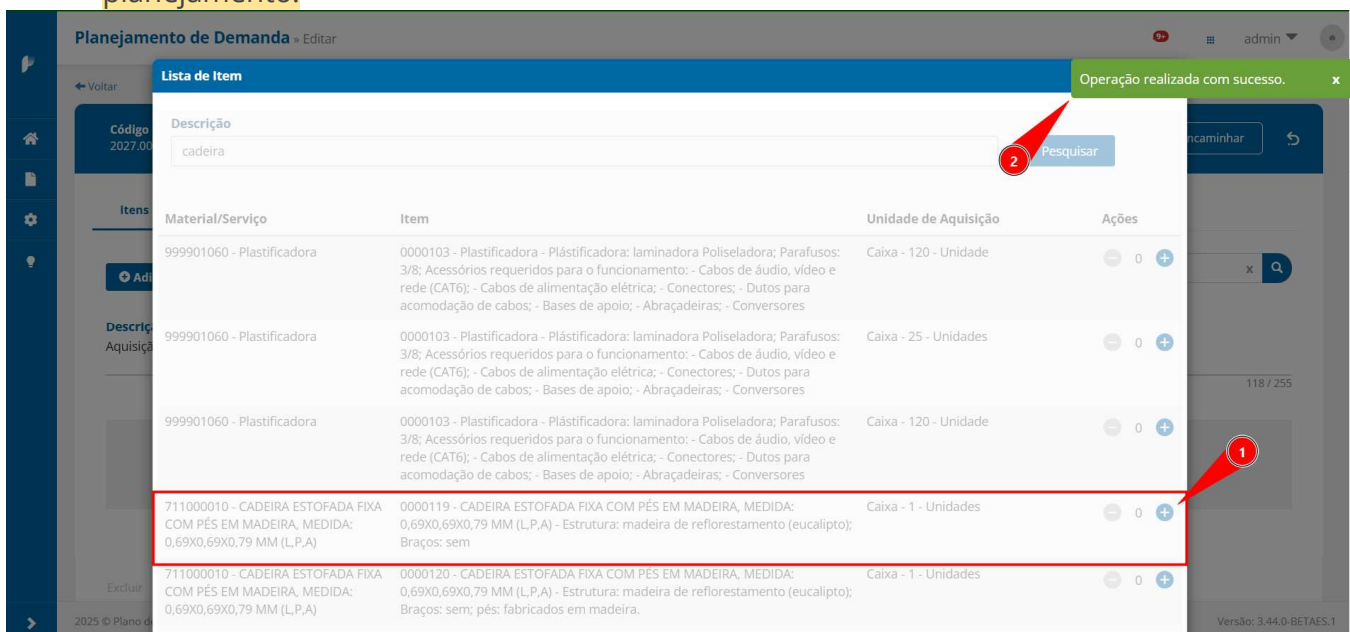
planejamento.

Planejamento de Demanda » Editar

9+ admin

← Voltar

Código 2027.00

Itens

Adi

Descriç Aquisiçã

Excluir

2025 © Plano d

Lista de Item

Operação realizada com sucesso. x

Descrição

cadeira

2

Pesquisar

ncaminhar

| Material/Serviço | Item | Unidade de Aquisição | Ações |
|---|---|---|---|
| 999901060 - Plastificadora | 0000103 - Plastificadora - Plástificadora: laminadora Poliseladora; Parafusos: 3/8; Acessórios requeridos para o funcionamento: - Cabos de áudio, vídeo e rede (CAT6); - Cabos de alimentação elétrica; - Conectores; - Dutos para acomodação de cabos; - Bases de apoio; - Abraçadeiras; - Conversores | Caixa - 120 - Unidade | 0 |
| 999901060 - Plastificadora | 0000103 - Plastificadora - Plástificadora: laminadora Poliseladora; Parafusos: 3/8; Acessórios requeridos para o funcionamento: - Cabos de áudio, vídeo e rede (CAT6); - Cabos de alimentação elétrica; - Conectores; - Dutos para acomodação de cabos; - Bases de apoio; - Abraçadeiras; - Conversores | Caixa - 25 - Unidades | 0 |
| 999901060 - Plastificadora | 0000103 - Plastificadora - Plástificadora: laminadora Poliseladora; Parafusos: 3/8; Acessórios requeridos para o funcionamento: - Cabos de áudio, vídeo e rede (CAT6); - Cabos de alimentação elétrica; - Conectores; - Dutos para acomodação de cabos; - Bases de apoio; - Abraçadeiras; - Conversores | Caixa - 120 - Unidade | 0 |
| 711000010 - CADEIRA ESTOFADA FIXA COM PÉS EM MADEIRA, MEDIDA: 0,69X0,69X0,79 MM (L,P,A) | 0000119 - CADEIRA ESTOFADA FIXA COM PÉS EM MADEIRA, MEDIDA: 0,69X0,69X0,79 MM (L,P,A) - Estrutura: madeira de reflorestamento (eucalipto); Braços: sem | Caixa - 1 - Unidades | 0 |
| 711000010 - CADEIRA ESTOFADA FIXA COM PÉS EM MADEIRA, MEDIDA: 0,69X0,69X0,79 MM (L,P,A) | 0000120 - CADEIRA ESTOFADA FIXA COM PÉS EM MADEIRA, MEDIDA: 0,69X0,69X0,79 MM (L,P,A) - Estrutura: madeira de reflorestamento (eucalipto); Braços: sem; pés: fabricados em madeira. | Caixa - 1 - Unidades | 0 |

1

x

118 / 255

Versão: 3.44.0-BETAES.1